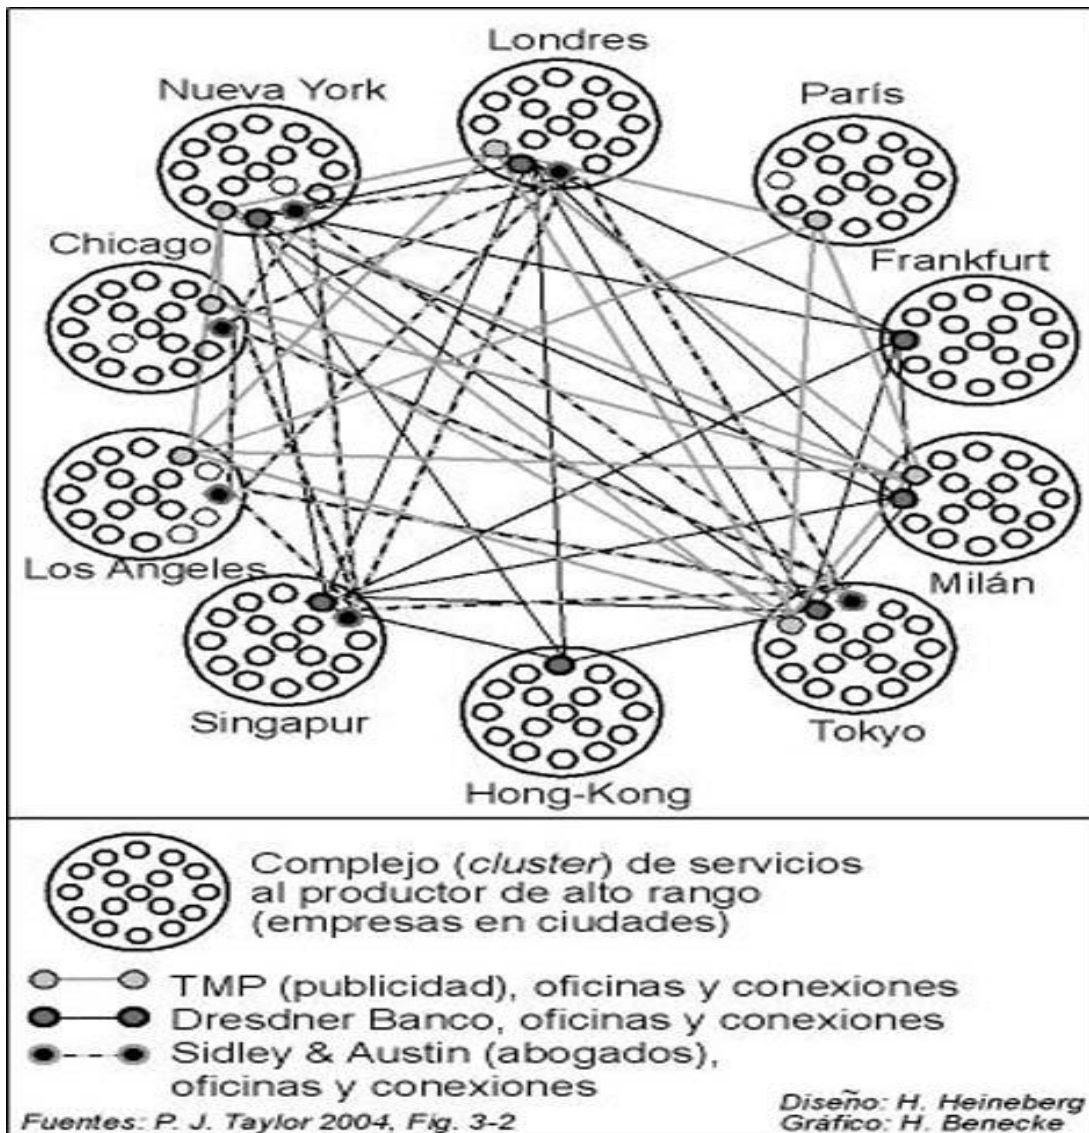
Londres

Nueva York

París

Chicago

Frankfurt

Los Angeles

Milán

Singapur

Tokyo

Hong-Kong

Complejo (*cluster*) de servicios al productor de alto rango (empresas en ciudades)

TMP (publicidad), oficinas y conexiones

Dresdner Banco, oficinas y conexiones

Sidley & Austin (abogados), oficinas y conexiones

*Fuentes: P. J. Taylor 2004, Fig. 3-2*

*Diseño: H. Heineberg*
*Gráfico: H. Benecke*